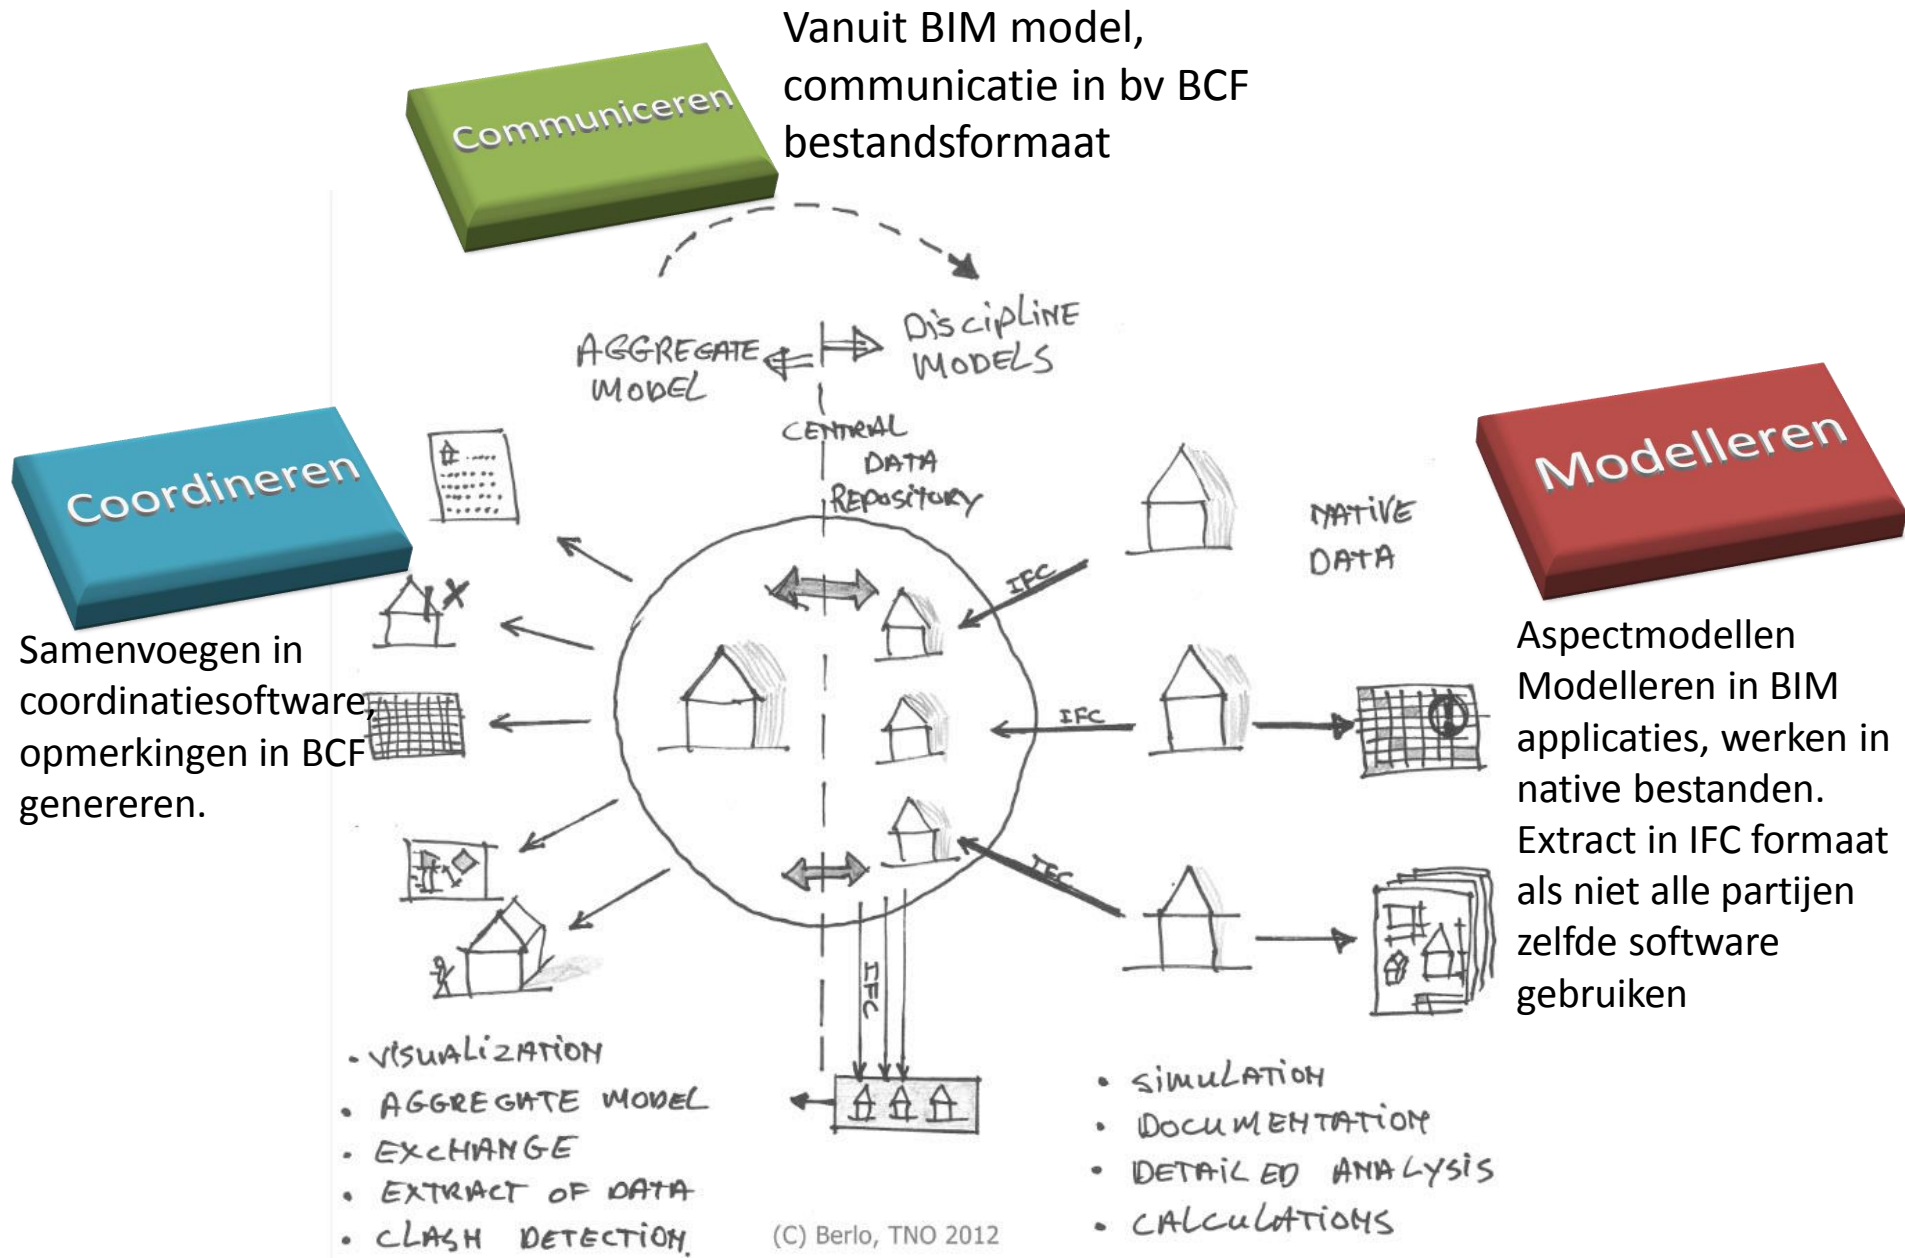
Communiceren

Vanuit BIM model, communicatie in bv BCF bestandsformaat

AGGREGATE MODEL

DISCIPLINE MODELS

CENTRAL DATA REPOSITORY

Coordineren

Samenvoegen in coordinatiesoftware, opmerkingen in BCF genereren.

Modelleren

NATIVE DATA

IFC

IFC

IFC

IFC

Aspectmodellen Modelleren in BIM applicaties, werken in native bestanden. Extract in IFC formaat als niet alle partijen zelfde software gebruiken

• VISUALIZATION
• AGGREGATE MODEL
• EXCHANGE
• EXTRACT OF DATA
• CLASH DETECTION

(C) Berlo, TNO 2012

• SIMULATION
• DOCUMENTATION
• DETAILED ANALYSIS
• CALCULATIONS